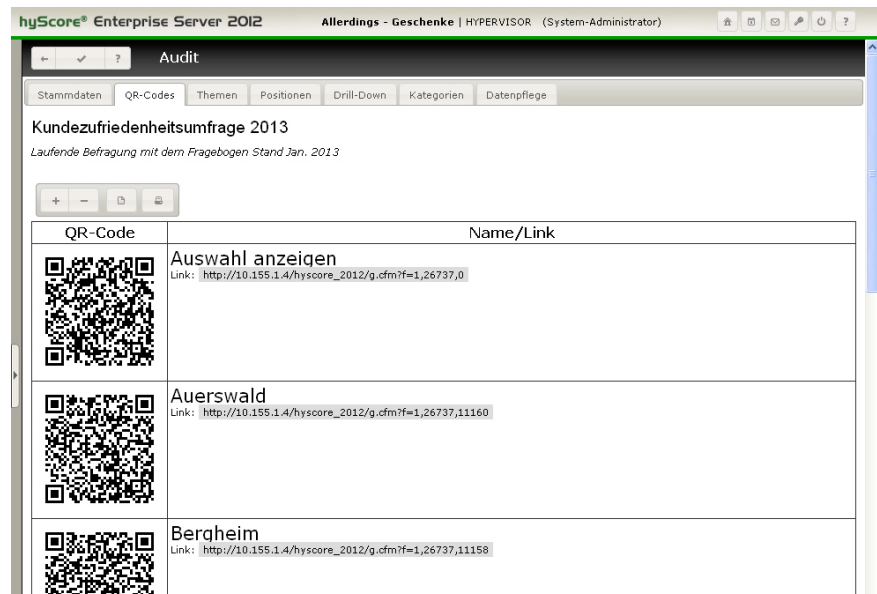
hyScore® Enterprise Server 2012 Allerdings - Geschenke | HYPERVISOR (System-Administrator)

Audit

Stammdaten | QR-Codes | Themen | Positionen | Drill-Down | Kategorien | Datenpflege

Kundezufriedenheitsumfrage 2013

Laufende Befragung mit dem Fragebogen Stand Jan. 2013

| QR-Code | Name/Link |
|---|---|
| | Auswahl anzeigen Link: http://10.155.1.4/hyscore_2012/g.cfm?f=1,26737,0 |
| | Auerswald Link: http://10.155.1.4/hyscore_2012/g.cfm?f=1,26737,11160 |
| | Bergheim Link: http://10.155.1.4/hyscore_2012/g.cfm?f=1,26737,11158 |